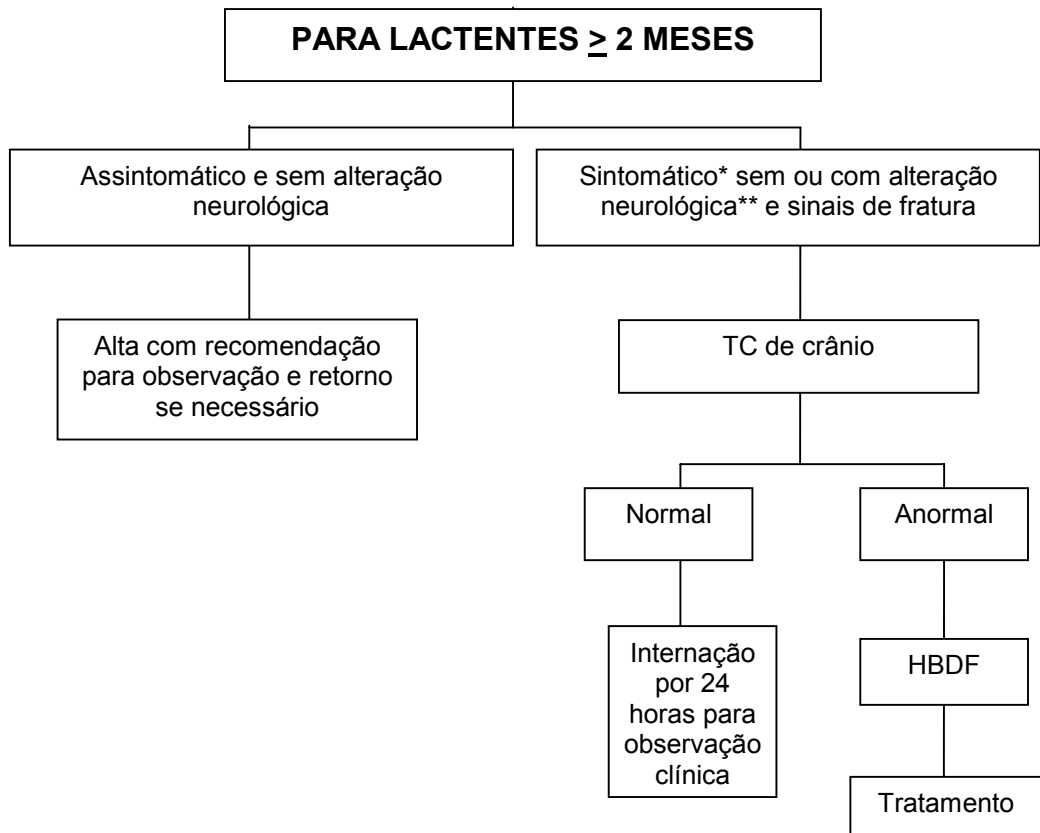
PARA LACTENTES $\geq$ 2 MESES

Assintomático e sem alteração neurológica

Sintomático* sem ou com alteração neurológica** e sinais de fratura

Alta com recomendação para observação e retorno se necessário

TC de crânio

Normal

Anormal

Internação por 24 horas para observação clínica

HBDF

Tratamento